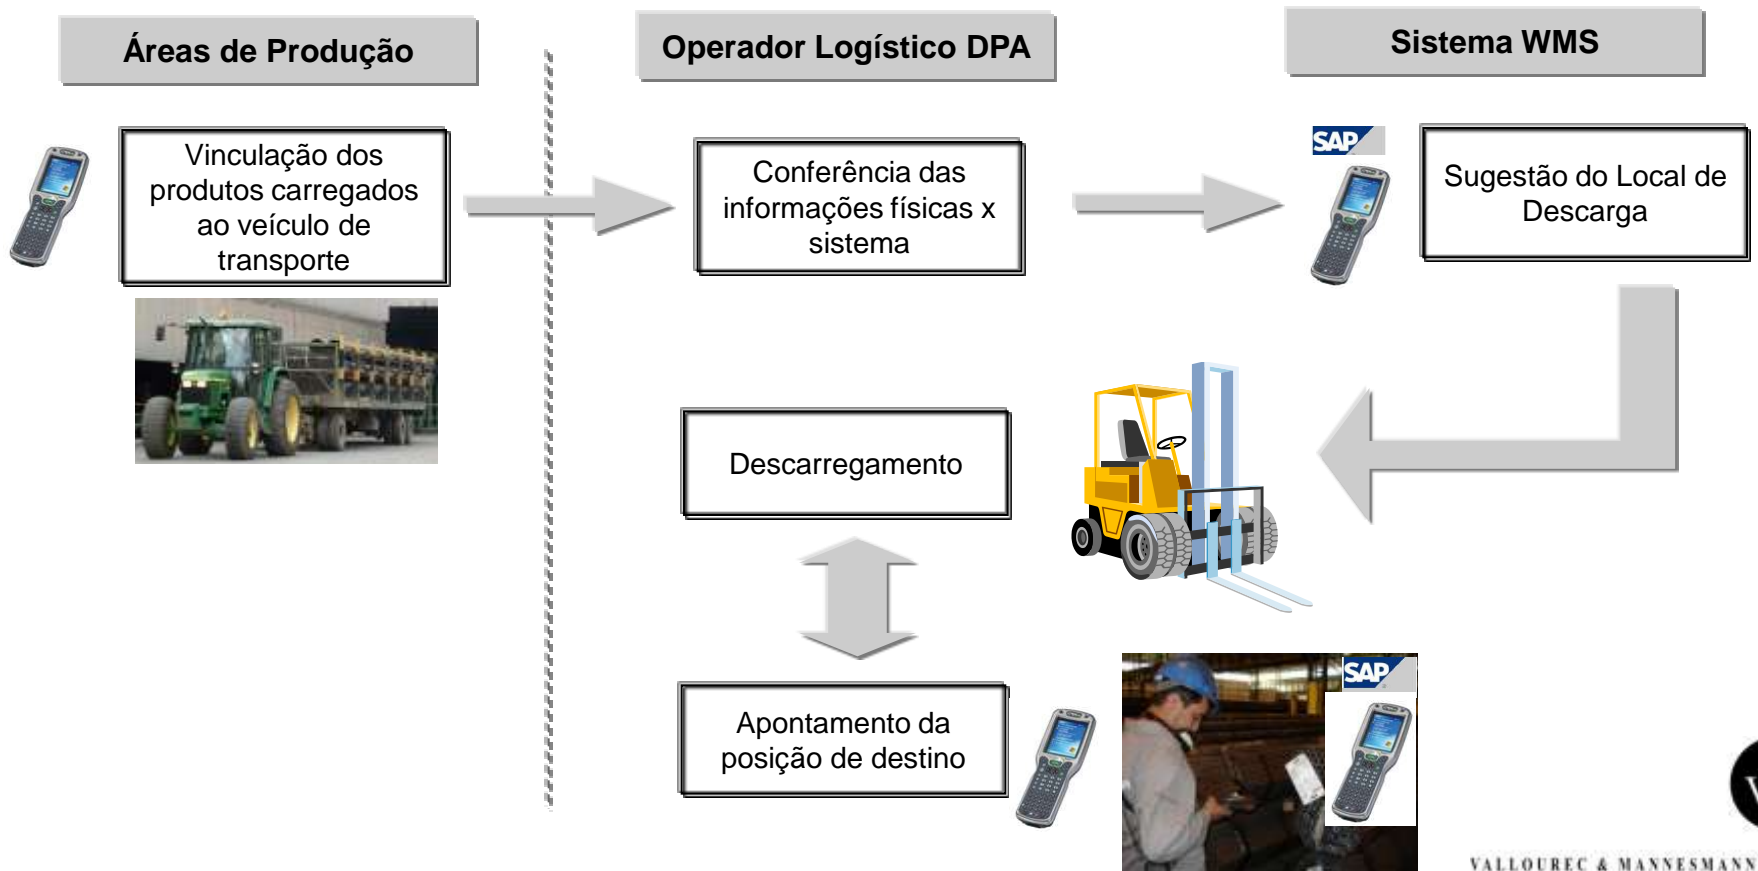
Áreas de Produção

Operador Logístico DPA

Sistema WMS

Vinculação dos produtos carregados ao veículo de transporte

Conferência das informações físicas x sistema

SAP

Sugestão do Local de Descarga

Descarregamento

Apontamento da posição de destino

SAP

VALLOUREC & MANNESMANN